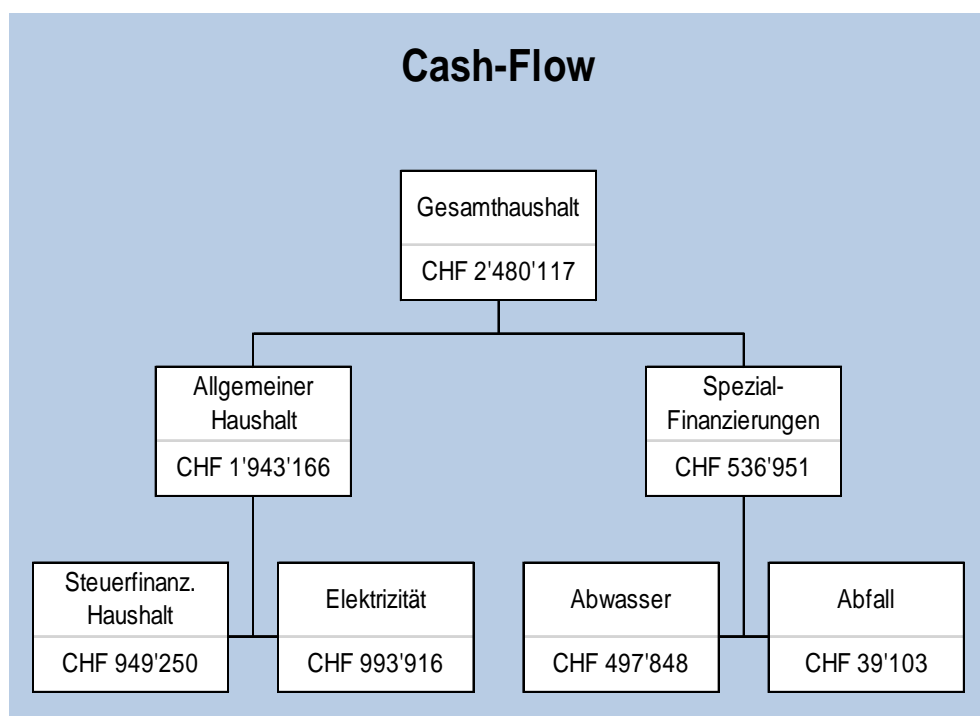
Cash-Flow

Gesamthaushalt

CHF 2'480'117

Allgemeiner Haushalt

CHF 1'943'166

Spezial-Finanzierungen

CHF 536'951

Steuerfinanz. Haushalt

CHF 949'250

Elektrizität

CHF 993'916

Abwasser

CHF 497'848

Abfall

CHF 39'103